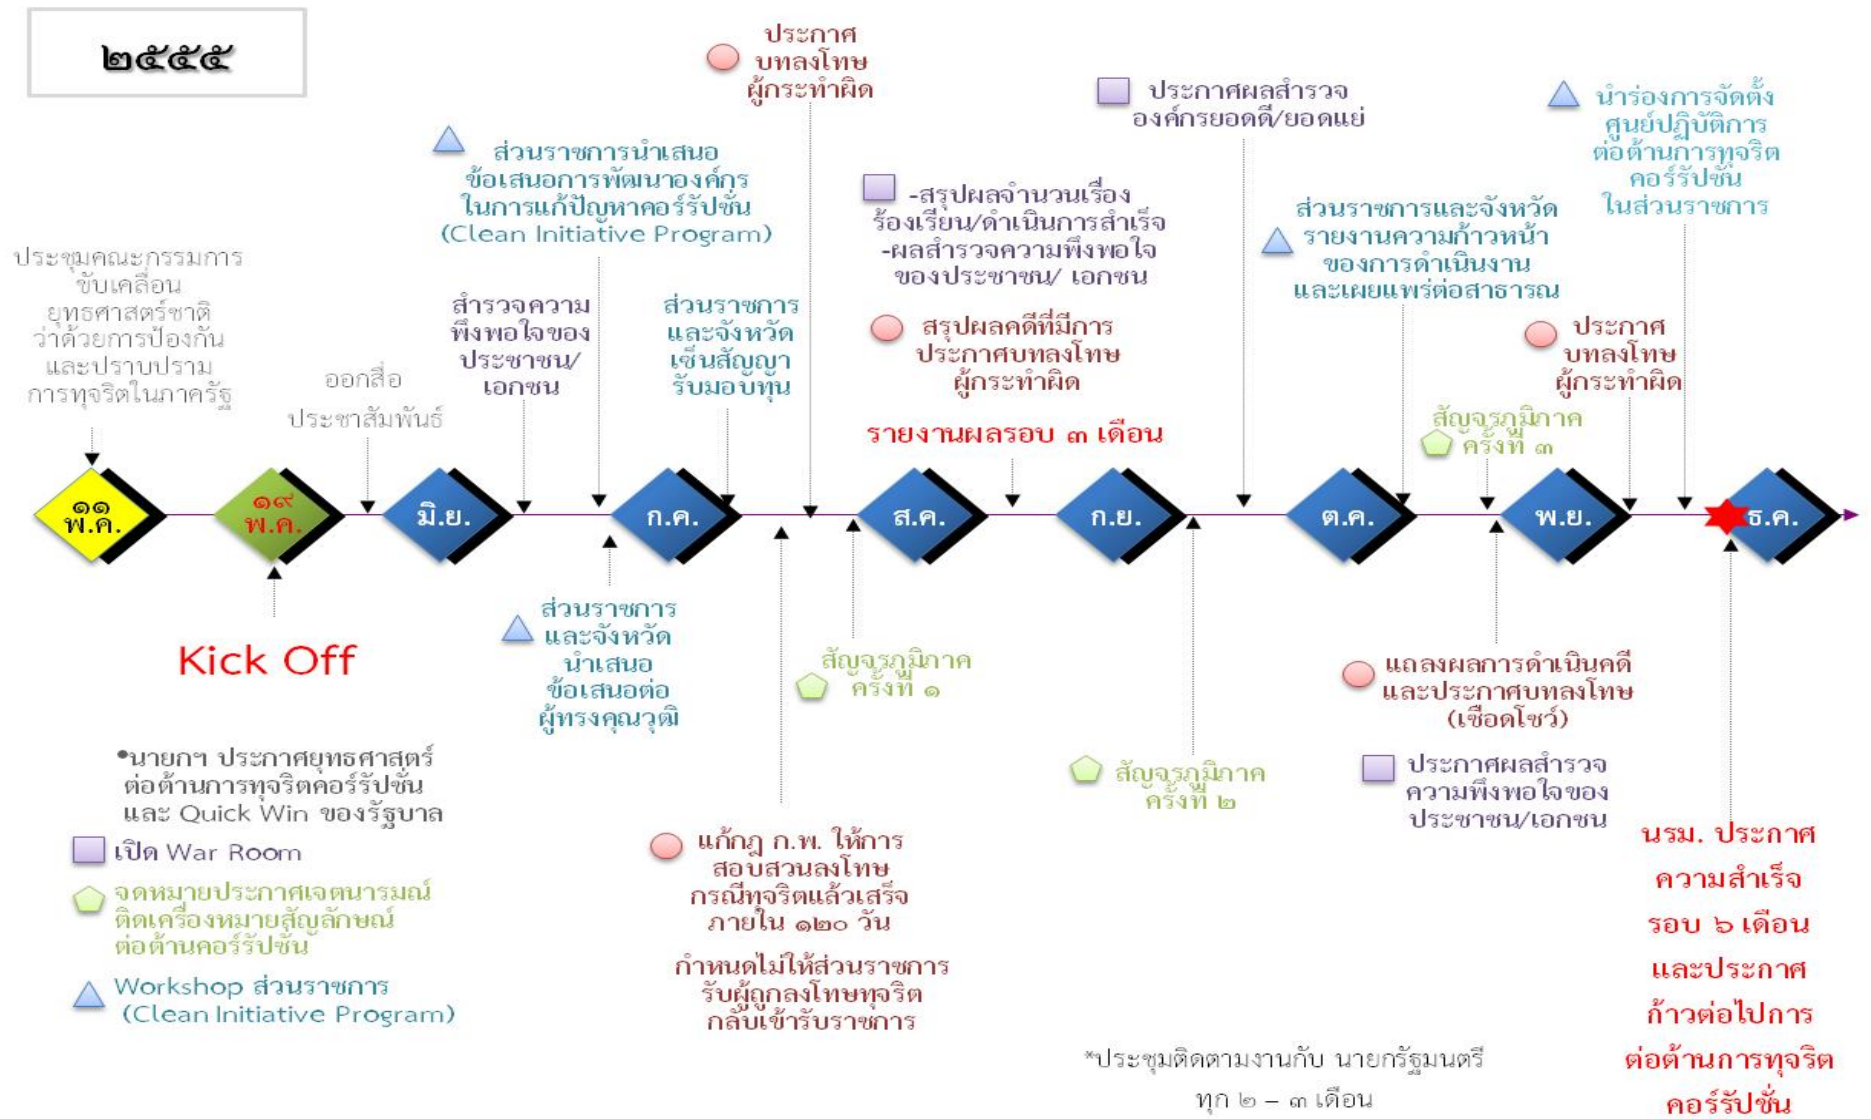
๒๕๕๕

ประกาศ บทลงโทษ ผู้กระทำผิด

ประกาศผลสำรวจ องค์กรยอดดี/ยอดแย่

นำร่องการจัดตั้ง ศูนย์ปฏิบัติการ ต่อต้านการทุจริต คอร์รัปชั่น ในส่วนราชการ

ส่วนราชการนำเสนอ ข้อเสนอการพัฒนาองค์กร ในการแก้ปัญหาคอร์รัปชั่น (Clean Initiative Program)

-สรุปผลจำนวนเรื่อง ร้องเรียน/ดำเนินการสำเร็จ -ผลสำรวจความพึงพอใจ ของประชาชน/ เอกชน

ส่วนราชการและจังหวัด รายงานความก้าวหน้า ของการดำเนินงาน และเผยแพร่ต่อสาธารณ

ประชุมคณะกรรมการ ขับเคลื่อน ยุทธศาสตร์ชาติ ว่าด้วยการป้องกัน และปราบปราม การทุจริตในภาครัฐ

ออกสื่อ ประชาสัมพันธ์

สำรวจความ พึงพอใจของ ประชาชน/ เอกชน

ส่วนราชการ และจังหวัด เซ็นสัญญา รับมอบทุน

สรุปผลคดีที่มีการ ประกาศบทลงโทษ ผู้กระทำผิด

ประกาศ บทลงโทษ ผู้กระทำผิด

รายงานผลรอบ ๓ เดือน

สัญจรภูมิภาค ครั้งที่ ๓

๑๑ พ.ค.

๑๙ พ.ค.

มิ.ย.

ก.ค.

ส.ค.

ก.ย.

ต.ค.

พ.ย.

ธ.ค.

Kick Off

ส่วนราชการ และจังหวัด นำเสนอ ข้อเสนอต่อ ผู้ทรงคุณวุฒิ

สัญจรภูมิภาค ครั้งที่ ๑

แถลงผลการดำเนินคดี และประกาศบทลงโทษ (เชือดโชว์)

สัญจรภูมิภาค ครั้งที่ ๒

ประกาศผลสำรวจ ความพึงพอใจของ ประชาชน/เอกชน

•นายกฯ ประกาศยุทธศาสตร์ ต่อต้านการทุจริตคอร์รัปชั่น และ Quick Win ของรัฐบาล

เปิด War Room

จดหมายประกาศเจตนารมณ์ ติดเครื่องหมายสัญลักษณ์ ต่อต้านคอร์รัปชั่น

Workshop ส่วนราชการ (Clean Initiative Program)

แก้กฎ ก.พ. ให้การ สอบสวนลงโทษ กรณีทุจริตแล้วเสร็จ ภายใน ๑๒๐ วัน

กำหนดไม่ให้ส่วนราชการ รับผู้ถูกลงโทษทุจริต กลับเข้ารับราชการ

นรม. ประกาศ ความสำเร็จ รอบ ๖ เดือน และประกาศ ก้าวต่อไปการ ต่อต้านการทุจริต คอร์รัปชั่น

*ประชุมติดตามงานกับ นายกรัฐมนตรี ทุก ๒ – ๓ เดือน